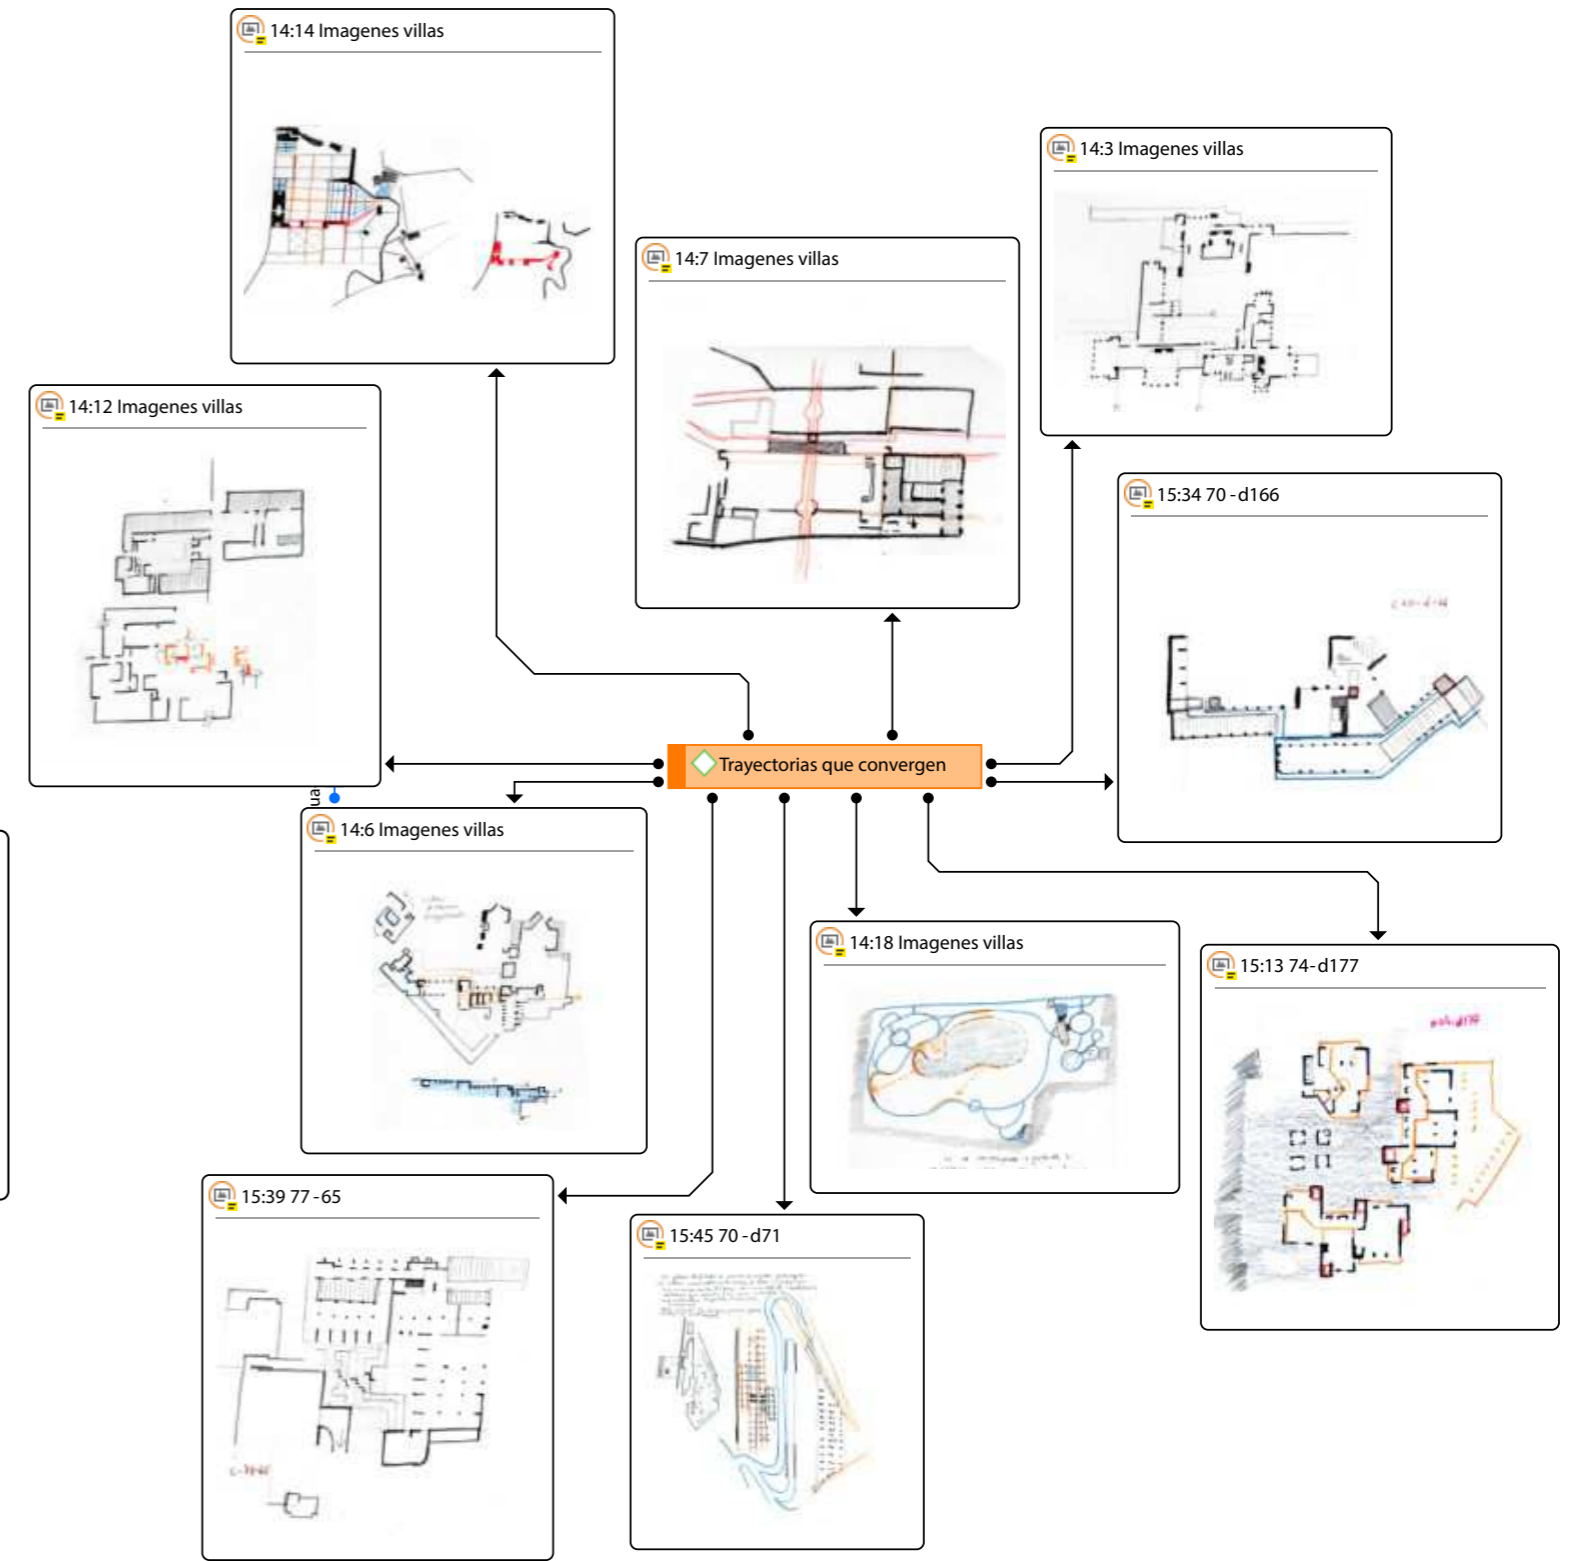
14:14 Imagenes villas

14:3 Imagenes villas

14:7 Imagenes villas

14:12 Imagenes villas

15:34 70 -d166

Trayectorias que convergen

ua

14:6 Imagenes villas

14:18 Imagenes villas

15:13 74-d177

15:39 77 -65

15:45 70 -d71